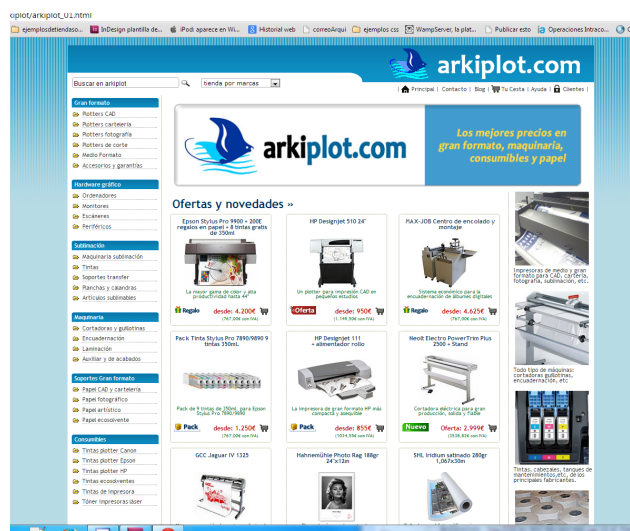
iplot/arkiplot_01.html

ejemplosdetiendaso... | InDesign plantilla de... | iPod: aparece en Wi... | Historial web | correoArqui | ejemplos css | WampServer, la plat... | Publicar esto | Operaciones Intraco...

arkiplot.com

Buscar en arkiplot | tienda por marcas

Principal | Contacto | Blog | Tu Cesta | Ayuda | Clientes

Gran formato
Plotters CAD
Plotters cartelería
Plotters fotografía
Plotters de corte
Medio Formato
Accesorios y garantías

Hardware gráfico
Ordenadores
Monitores
Escáneres
Periféricos

Sublimación
Maquinaria sublimación
Tintas
Soportes transfer
Planchas y calandras
Artículos sublimables

Maquinaria
Cortadoras y guillotinas
Encuadernación
Laminación
Auxiliar y de acabados

Soportes Gran formato
Papel CAD y cartelería
Papel fotográfico
Papel artístico
Papel ecosolvente

Consumibles
Tintas plotter Canon
Tintas plotter Epson
Tintas plotter HP
Tintas ecosolventes
Tintas de impresora
Tóner impresoras láser

arkiplot.com

Los mejores precios en gran formato, maquinaria, consumibles y papel

Ofertas y novedades »

Epson Stylus Pro 9900 + 200€ regalos en papel + 8 tintas gratis de 350ml
La mayor gama de color y alta productividad hasta 44"
Regalo desde: 4.200€ (767,00€ sin IVA)

HP Designjet 510 24"
Un plotter para impresión CAD en pequeños estudios
Oferta desde: 950€ (1.149,50€ con IVA)

MAX-JOB Centro de encolado y montaje
Sistema económico para la encuadernación de álbumes digitales
Regalo desde: 4.625€ (767,00€ con IVA)

Impresoras de medio y gran formato para CAD, cartelería, fotografía, sublimación, etc.

Pack Tinta Stylus Pro 7890/9890 9 tintas 350mL
Pack de 9 tintas de 350ml para Epson Stylus Pro 7890/9890
Pack desde: 1.250€ (767,00€ con IVA)

HP Designjet 111 + alimentador rollo
La impresora de gran formato HP más compacta y asequible
Pack desde: 855€ (1034,55€ con IVA)

Neolt Electro PowerTrim Plus 2500 + Stand
Cortadora eléctrica para gran producción, salida y fiable
Nuevo Oferta: 2.999€ (3638,83€ con IVA)

Todo tipo de máquinas: cortadoras guillotinas, encuadernación, etc

GCC Jaguar IV 132S

Hahnemühle Photo Rag 188gr 24"x12m

SHL Iridium satinado 280gr 1,067x30m

Tintas, cabezales, tanques de mantenimiento, etc. de los principales fabricantes.